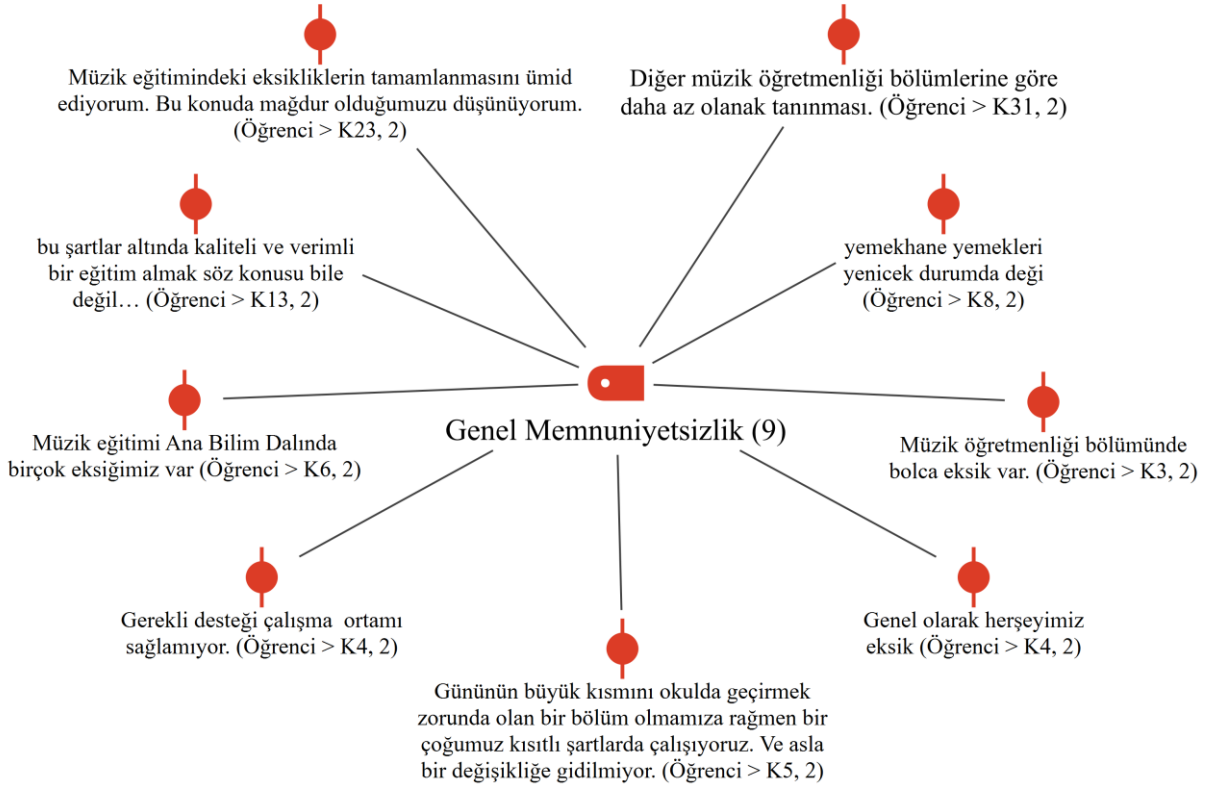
Müzik eğitimindeki eksikliklerin tamamlanmasını ümid ediyorum. Bu konuda mağdur olduğumuzu düşünüyorum. (Öğrenci > K23, 2)

Diğer müzik öğretmenliği bölümlerine göre daha az olanak tanınması. (Öğrenci > K31, 2)

bu şartlar altında kaliteli ve verimli bir eğitim almak söz konusu bile değil… (Öğrenci > K13, 2)

yemekhane yemekleri yenicek durumda deği (Öğrenci > K8, 2)

Genel Memnuniyetsizlik (9)

Müzik eğitimi Ana Bilim Dalında birçok eksiğimiz var (Öğrenci > K6, 2)

Müzik öğretmenliği bölümünde bolca eksik var. (Öğrenci > K3, 2)

Gerekli desteği çalışma ortamı sağlamıyor. (Öğrenci > K4, 2)

Genel olarak herşeyimiz eksik (Öğrenci > K4, 2)

Gününün büyük kısmını okulda geçirmek zorunda olan bir bölüm olmamıza rağmen bir çoğumuz kısıtlı şartlarda çalışıyoruz. Ve asla bir değişikliğe gidilmiyor. (Öğrenci > K5, 2)